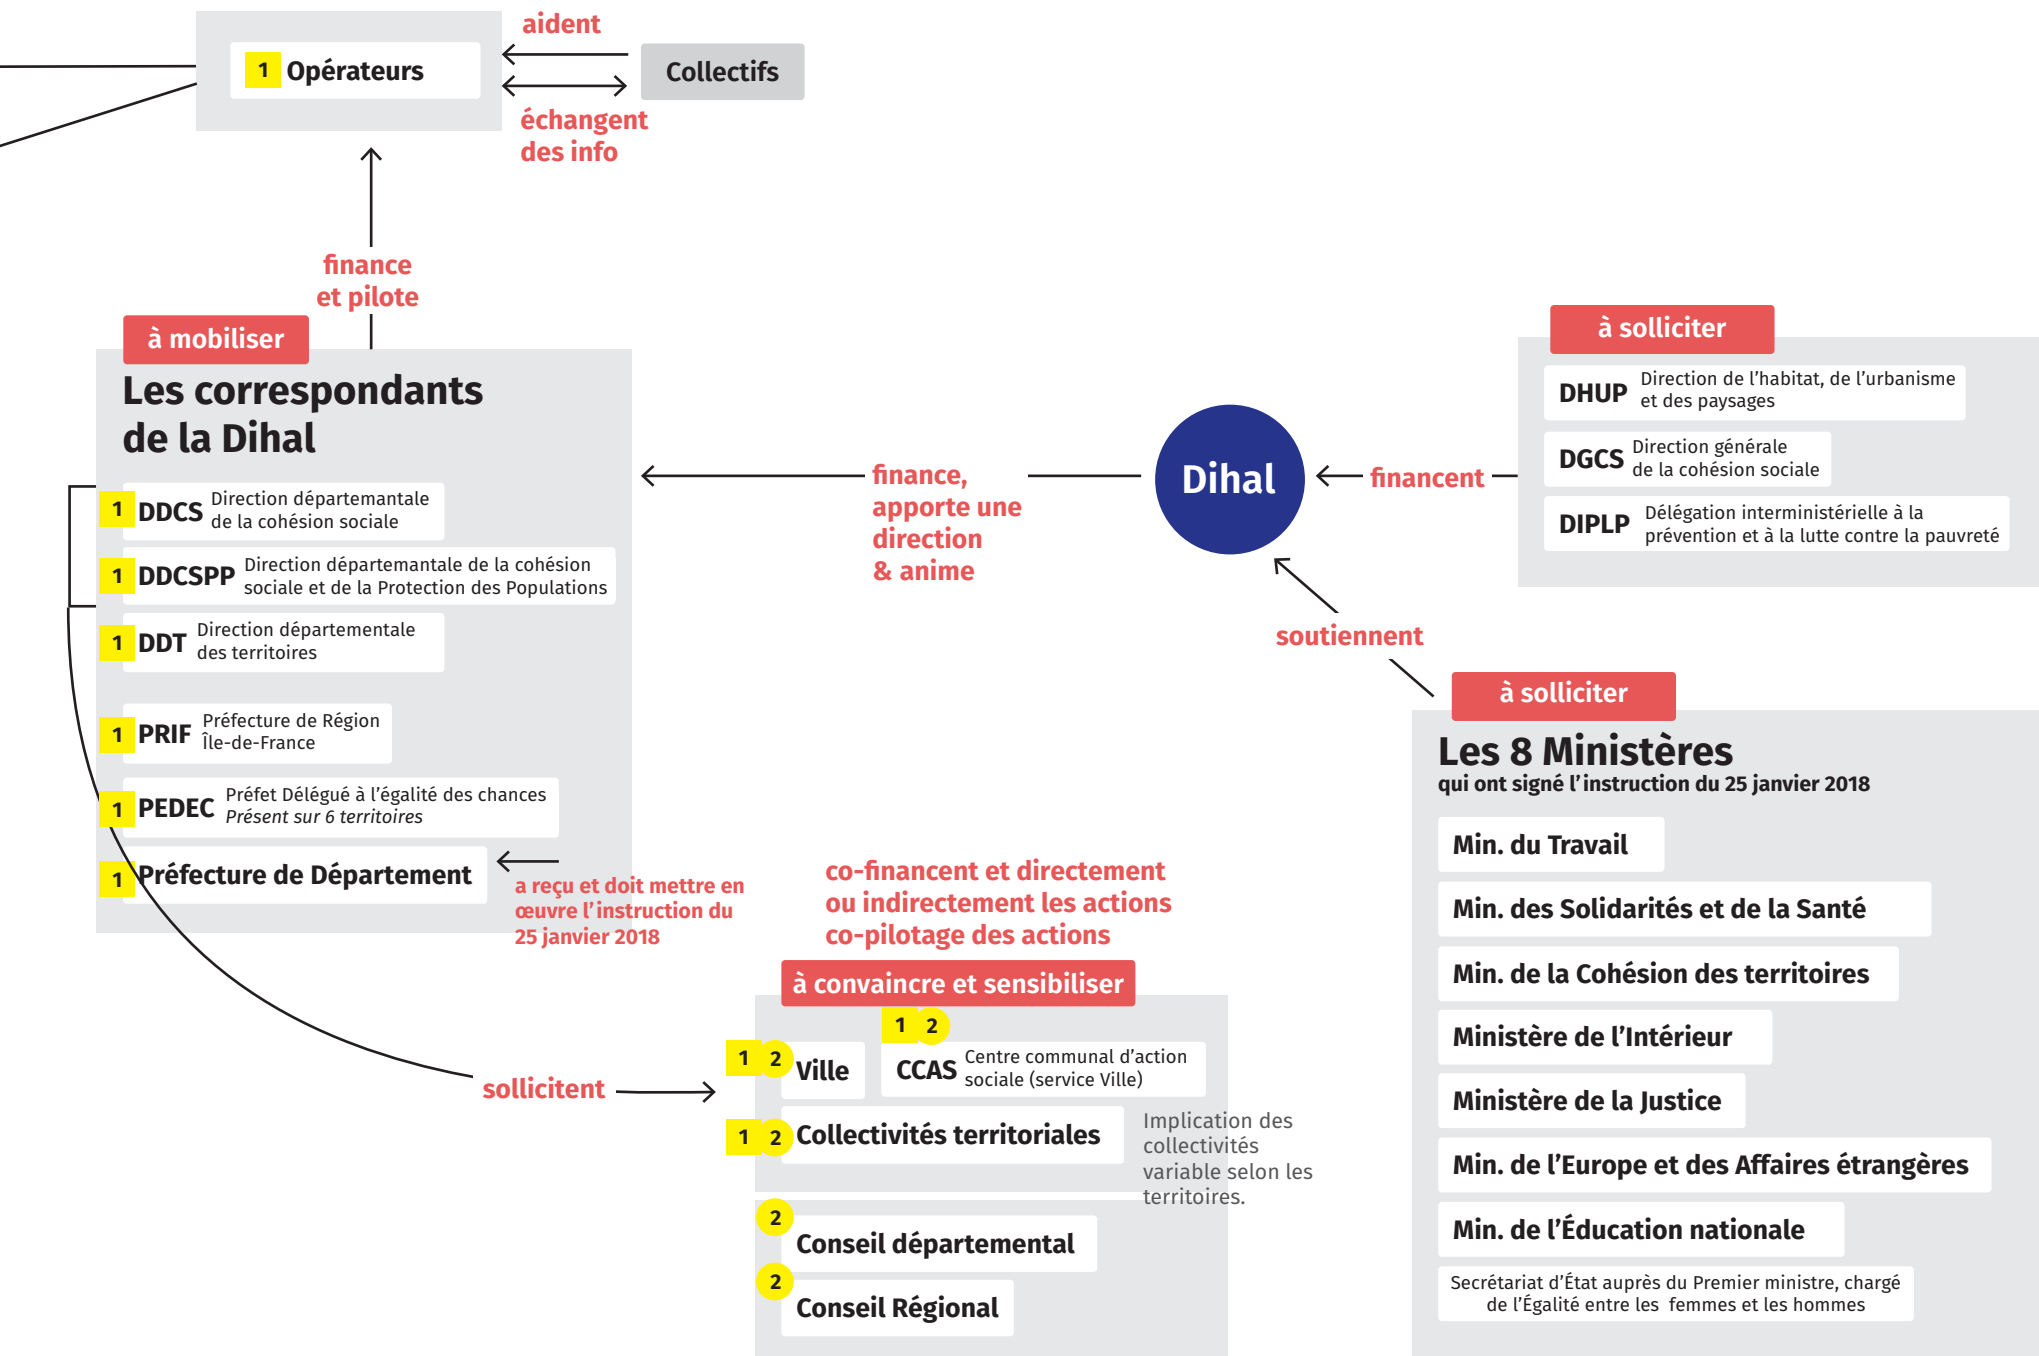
1 Opérateurs

aident

Collectifs

échangent des info

finance et pilote

à mobiliser

Les correspondants de la Dihal

1 DDCS Direction départementale de la cohésion sociale

1 DDCSPP Direction départementale de la cohésion sociale et de la Protection des Populations

1 DDT Direction départementale des territoires

1 PRIF Préfecture de Région Île-de-France

1 PEDEC Préfet Délégué à l'égalité des chances *Présent sur 6 territoires*

1 Préfecture de Département

a reçu et doit mettre en œuvre l'instruction du 25 janvier 2018

finance, apporte une direction & anime

Dihal

financent

à solliciter

DHUP Direction de l'habitat, de l'urbanisme et des paysages

DGCS Direction générale de la cohésion sociale

DIPLP Délégation interministérielle à la prévention et à la lutte contre la pauvreté

soutiennent

à solliciter

Les 8 Ministères
qui ont signé l'instruction du 25 janvier 2018

Min. du Travail

Min. des Solidarités et de la Santé

Min. de la Cohésion des territoires

Ministère de l'Intérieur

Ministère de la Justice

Min. de l'Europe et des Affaires étrangères

Min. de l'Éducation nationale

Secrétariat d'État auprès du Premier ministre, chargé de l'Égalité entre les femmes et les hommes

co-financent et directement ou indirectement les actions co-pilotage des actions

à convaincre et sensibiliser

1 2 Ville

1 2 CCAS Centre communal d'action sociale (service Ville)

1 2 Collectivités territoriales

Implication des collectivités variable selon les territoires.

2 Conseil départemental

2 Conseil Régional

sollicitent